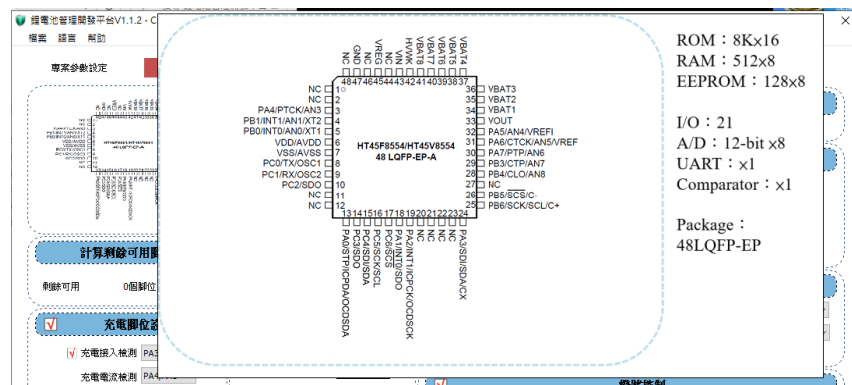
鋰電池管理開發平台V1.1.2 - C
檔案 語言 幫助
專案參數設定
計算剩餘可用腳
剩餘可用 0個腳位
充電腳位設
充電接入檢測 PA3
充電電流檢測 PA4

NC GND NC VREG VIN HVMIK VBAT8 VBAT7 VBAT6 VBAT5 VBAT4
48 47 46 45 44 43 42 41 40 39 38 37
NC 1
NC 2
PA4/PTCK/AN3 3
PB1/INT1/AN1/XT2 4
PB0/INT0/AN0/XT1 5
VDD/AVDD 6
VSS/AVSS 7
PC0/TX/OSC1 8
PC1/RX/OSC2 9
PC2/SDO 10
NC 11
NC 12
36 VBAT3
35 VBAT2
34 VBAT1
33 VOUT
32 PA5/AN4/VREFI
31 PA6/CTCK/AN5/VREF
30 PA7/PTP/AN6
29 PB3/CTP/AN7
28 PB4/CLO/AN8
27 NC
26 PB5/$\overline{SCS}$/C-
25 PB6/SCK/SCL/C+
HT45F8554/HT45V8554
48 LQFP-EP-A
13 14 15 16 17 18 19 20 21 22 23 24
PA0/STP/ICPDA/OCDSDA PC3/SDO PC4/SDI/SDA PC5/SCK/SCL PC6/SCS PA1/INT0/SDO PA2/INT1/ICPCK/OCDSCK NC NC NC NC PA3/SDI/SDA/CX

ROM：8K×16
RAM：512×8
EEPROM：128×8

I/O：21
A/D：12-bit ×8
UART：×1
Comparator：×1

Package：
48LQFP-EP